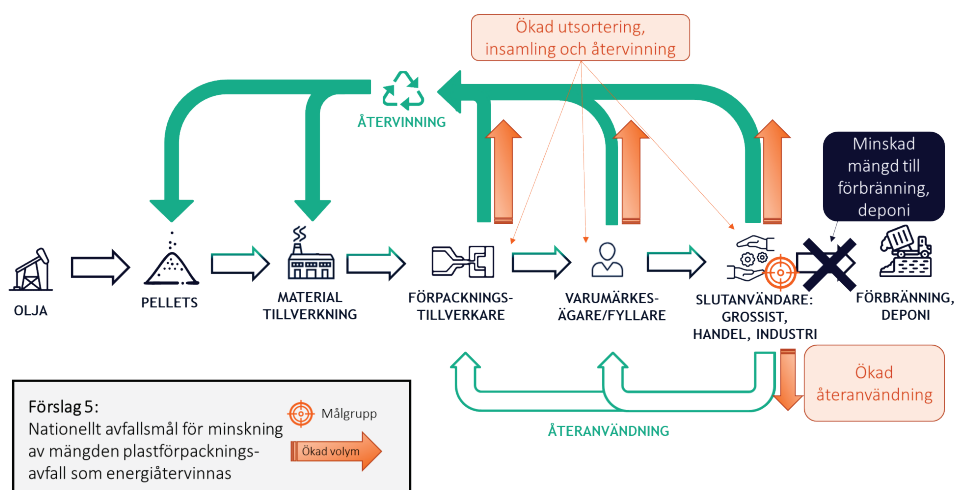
Ökad utsortering, insamling och återvinning

ÅTERVINNING

Minskad mängd till förbränning, deponi

OLJA

PELLETS

MATERIAL TILLVERKNING

FÖRPACKNINGS-TILLVERKARE

VARUMÄRKES-ÄGARE/FYLLARE

SLUTANVÄNDARE: GROSSIST, HANDEL, INDUSTRI

FÖRBRÄNNING, DEPONI

Ökad återanvändning

ÅTERANVÄNDNING

Förslag 5:
Nationellt avfallsmål för minskning av mängden plastförpackningsavfall som energiåtervinnas

Målgrupp

Ökad volym